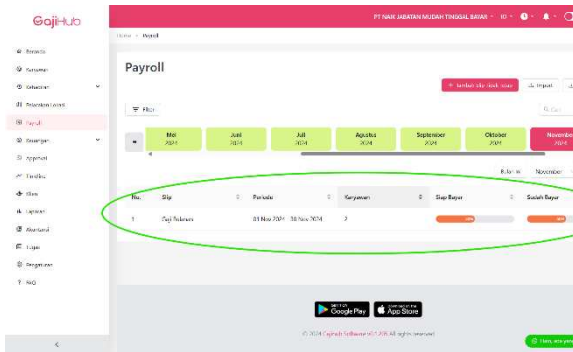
GajiHub

Beranda
Karyawan
Kehadiran
Pekerjaan Lepas
Payroll
Keuangan
Approval
Timeline
Klinis
Laporan
Akuntansi
Lapor
Pengaturan
FAQ

PT NAIK JABATAN MUDAH TINGGAL BAYAR ID

Home / Payroll

Payroll

+ Tambah slip kirim masal
Import

Filter

Cari

| Mei 2024 | Juni 2024 | Juli 2024 | Agustus 2024 | September 2024 | Oktober 2024 | November 2024 |

Bulan ini
November

| No. | Slip | Periode | Karyawan | Siap Bayar | Sudah Bayar |
|---|---|---|---|---|---|
| 1 | Gaji Bulanan | 01 Nov 2024 - 30 Nov 2024 | 2 | | |

GET IT ON Google Play
Download on the App Store

© 2024 Gajihub Software v3.1.205 All rights reserved

Halo, ada yang